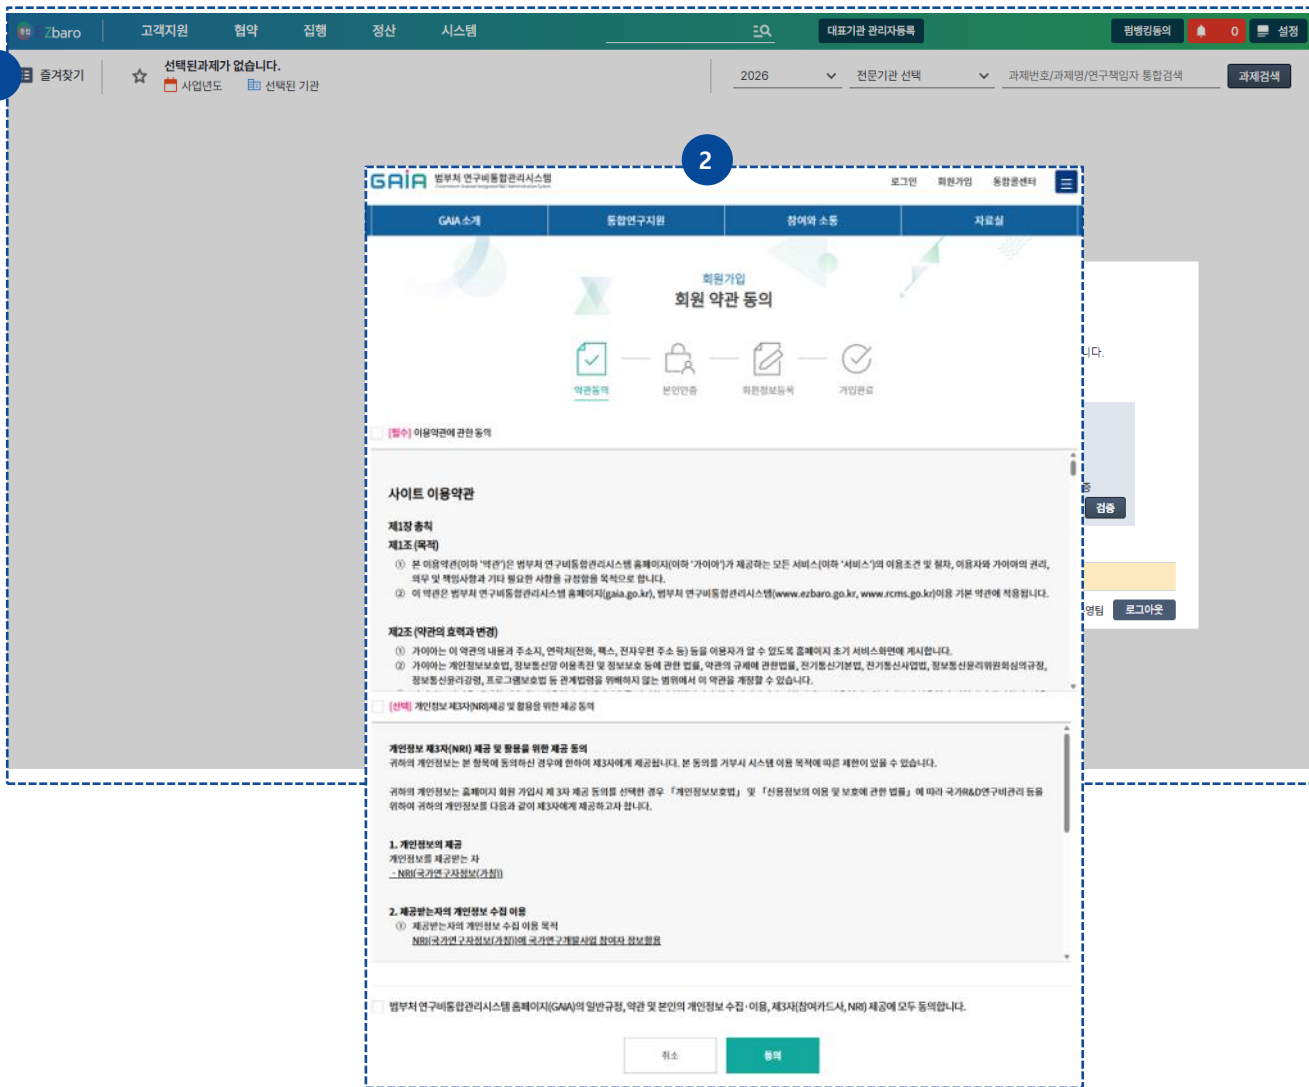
Zbaro 고객지원 협약 집행 정산 시스템 대표기관 관리자등록 펌뱅킹동의 0 설정

즐겨찾기 선택된과제가 없습니다. 사업년도 선택된 기관 2026 전문기관 선택 과제번호/과제명/연구책임자 통합검색 과제검색

2

GAIA 범부처 연구비통합관리시스템 로그인 회원가입 통합콜센터

GAIA 소개 통합연구지원 참여와 소통 자료실

회원가입
회원 약관 동의

약관동의 본인인증 회원정보등록 가입완료

[필수] 이용약관에 관한 동의

사이트 이용약관

제1장 총칙
제1조 (목적)
① 본 이용약관(이하 '약관')은 범부처 연구비통합관리시스템 홈페이지(이하 '가이아')가 제공하는 모든 서비스(이하 '서비스')의 이용조건 및 절차, 이용자와 가이아의 권리, 의무 및 책임사항과 기타 필요한 사항을 규정함을 목적으로 합니다.
② 이 약관은 범부처 연구비통합관리시스템 홈페이지(gaia.go.kr), 범부처 연구비통합관리시스템(www.ezbaro.go.kr, www.rcms.go.kr)이용 기본 약관에 적용됩니다.

제2조 (약관의 효력과 변경)
① 가이아는 이 약관의 내용과 주소지, 연락처(전화, 팩스, 전자우편 주소 등) 등을 이용자가 알 수 있도록 홈페이지 초기 서비스화면에 게시합니다.
② 가이아는 개인정보보호법, 정보통신망 이용촉진 및 정보보호 등에 관한 법률, 약관의 규제에 관한법률, 전기통신기본법, 전기통신사업법, 정보통신윤리위원회심의규정, 정보통신윤리강령, 프로그램보호법 등 관계법령을 위배하지 않는 범위에서 이 약관을 개정할 수 있습니다.

[선택] 개인정보 제3자(NRI)제공 및 활용을 위한 제공 동의

개인정보 제3자(NRI) 제공 및 활용을 위한 제공 동의
귀하의 개인정보는 본 항목에 동의하신 경우에 한하여 제3자에게 제공됩니다. 본 동의를 거부시 시스템 이용 목적에 따른 제한이 있을 수 있습니다.

귀하의 개인정보는 홈페이지 회원 가입시 제 3자 제공 동의를 선택한 경우 「개인정보보호법」 및 「신용정보의 이용 및 보호에 관한 법률」에 따라 국가R&D연구비관리 등을 위하여 귀하의 개인정보를 다음과 같이 제3자에게 제공하고자 합니다.

1. 개인정보의 제공
개인정보를 제공받는 자
- NRI(국가연구자정보(가칭))

2. 제공받는자의 개인정보 수집 이용
① 제공받는자의 개인정보 수집 이용 목적
NRI(국가연구자정보(가칭))에 국가연구개발사업 참여자 정보활용

범부처 연구비통합관리시스템 홈페이지(GAIA)의 일반규정, 약관 및 본인의 개인정보 수집·이용, 제3자(참여카드사, NRI) 제공에 모두 동의합니다.

취소 동의

니다.
검증
영팀 로그아웃